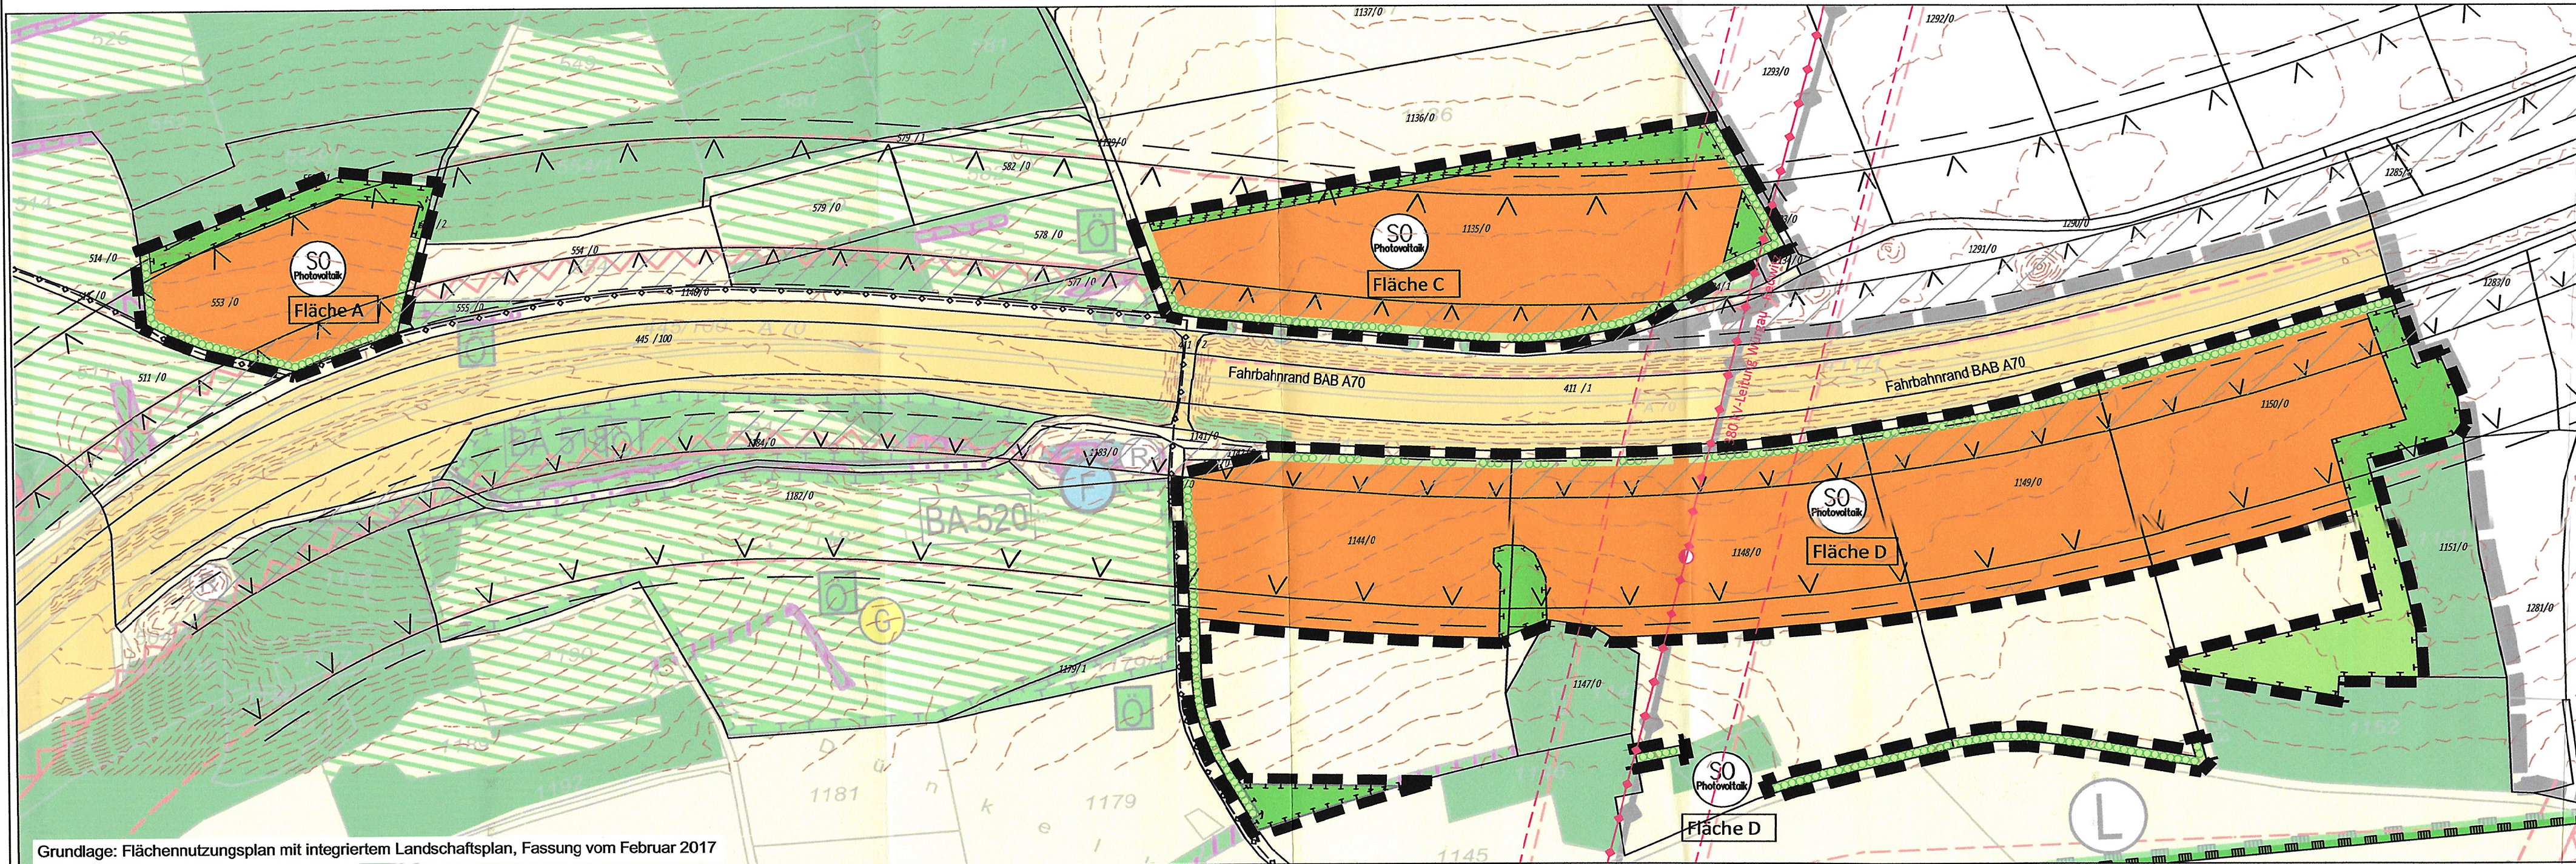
SO Photovoltaik
Fläche A

SO Photovoltaik
Fläche C

Fahrbahnrand BAB A70

Fahrbahnrand BAB A70

BA-520

SO Photovoltaik
Fläche D

SO Photovoltaik
Fläche D

1137/0
1292/0
1293/0
1136/0
1135/0
1290/0
1291/0
1285/3
1283/0
579/1
582/0
579/0
578/0
577/0
554/0
555/0
553/0
514/0
511/0
445/100
411/1
1150/0
1149/0
1144/0
1148/0
1182/0
1151/0
1147/0
1281/0
1179/1
1181
1179
1145
1152
380 kV-Leitung
Ö
Ö
Ö
Ö
P
L
D ü n k e l

Grundlage: Flächennutzungsplan mit integriertem Landschaftsplan, Fassung vom Februar 2017